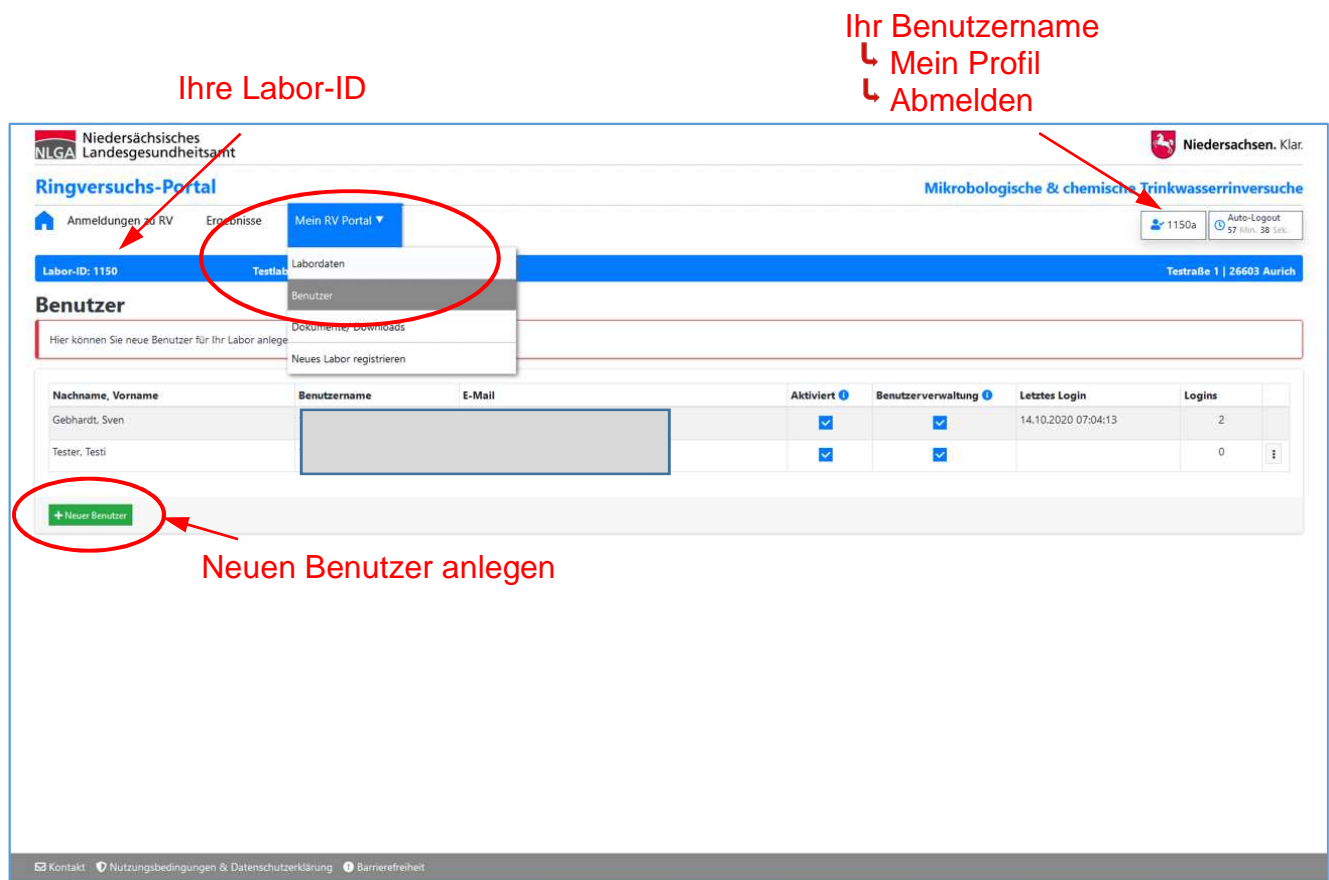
Ihr Benutzername
↳ Mein Profil
↳ Abmelden

Ihre Labor-ID

NLGA Niedersächsisches Landesgesundheitsamt

Niedersachsen. Klar.

Ringversuchs-Portal

Mikrobiologische & chemische Trinkwasserringversuche

Anmeldungen zu RV Ergebnisse Mein RV Portal ▼

1150a Auto-Logout 57 Min. 38 Sek.

Labordaten
Benutzer
Dokumente/ Downloads
Neues Labor registrieren

Labor-ID: 1150 Testlab

Testraße 1 | 26603 Aurich

Benutzer

Hier können Sie neue Benutzer für Ihr Labor anlege

| Nachname, Vorname | Benutzername | E-Mail | Aktiviert | Benutzerverwaltung | Letztes Login | Logins |
|---|---|---|---|---|---|---|
| Gebhardt, Sven | | | ☑ | ☑ | 14.10.2020 07:04:13 | 2 |
| Tester, Testi | | | ☑ | ☑ | | 0 |

+ Neuer Benutzer

Neuen Benutzer anlegen

Kontakt Nutzungsbedingungen & Datenschutzerklärung Barrierefreiheit